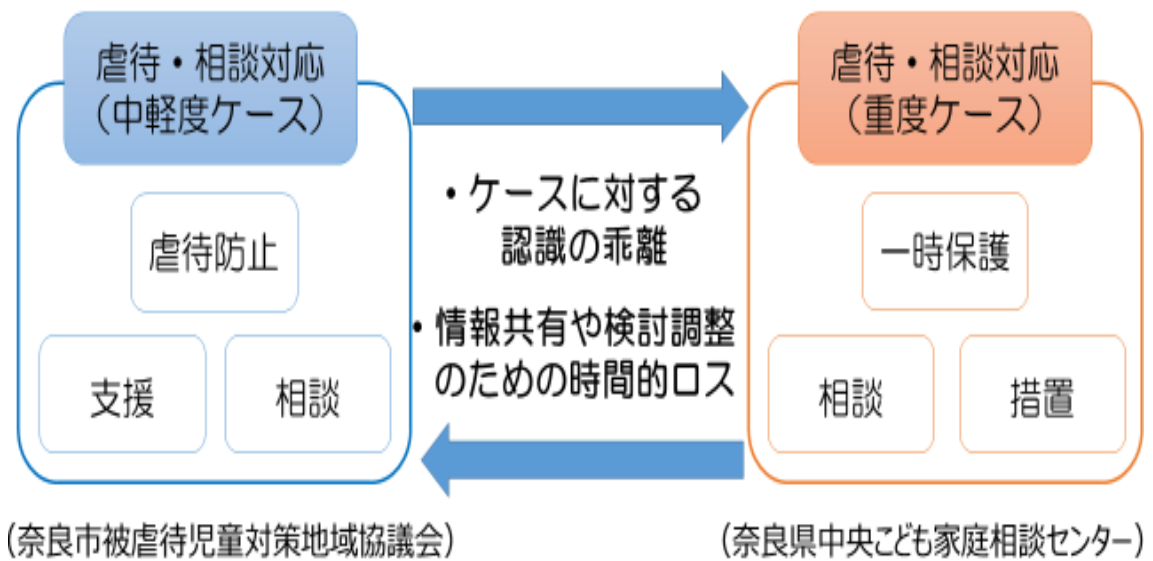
虐待・相談対応
（中軽度ケース）

虐待防止

支援

相談

・ケースに対する
認識の乖離

・情報共有や検討調整
のための時間的ロス

虐待・相談対応
（重度ケース）

一時保護

相談

措置

（奈良市被虐待児童対策地域協議会）

（奈良県中央こども家庭相談センター）